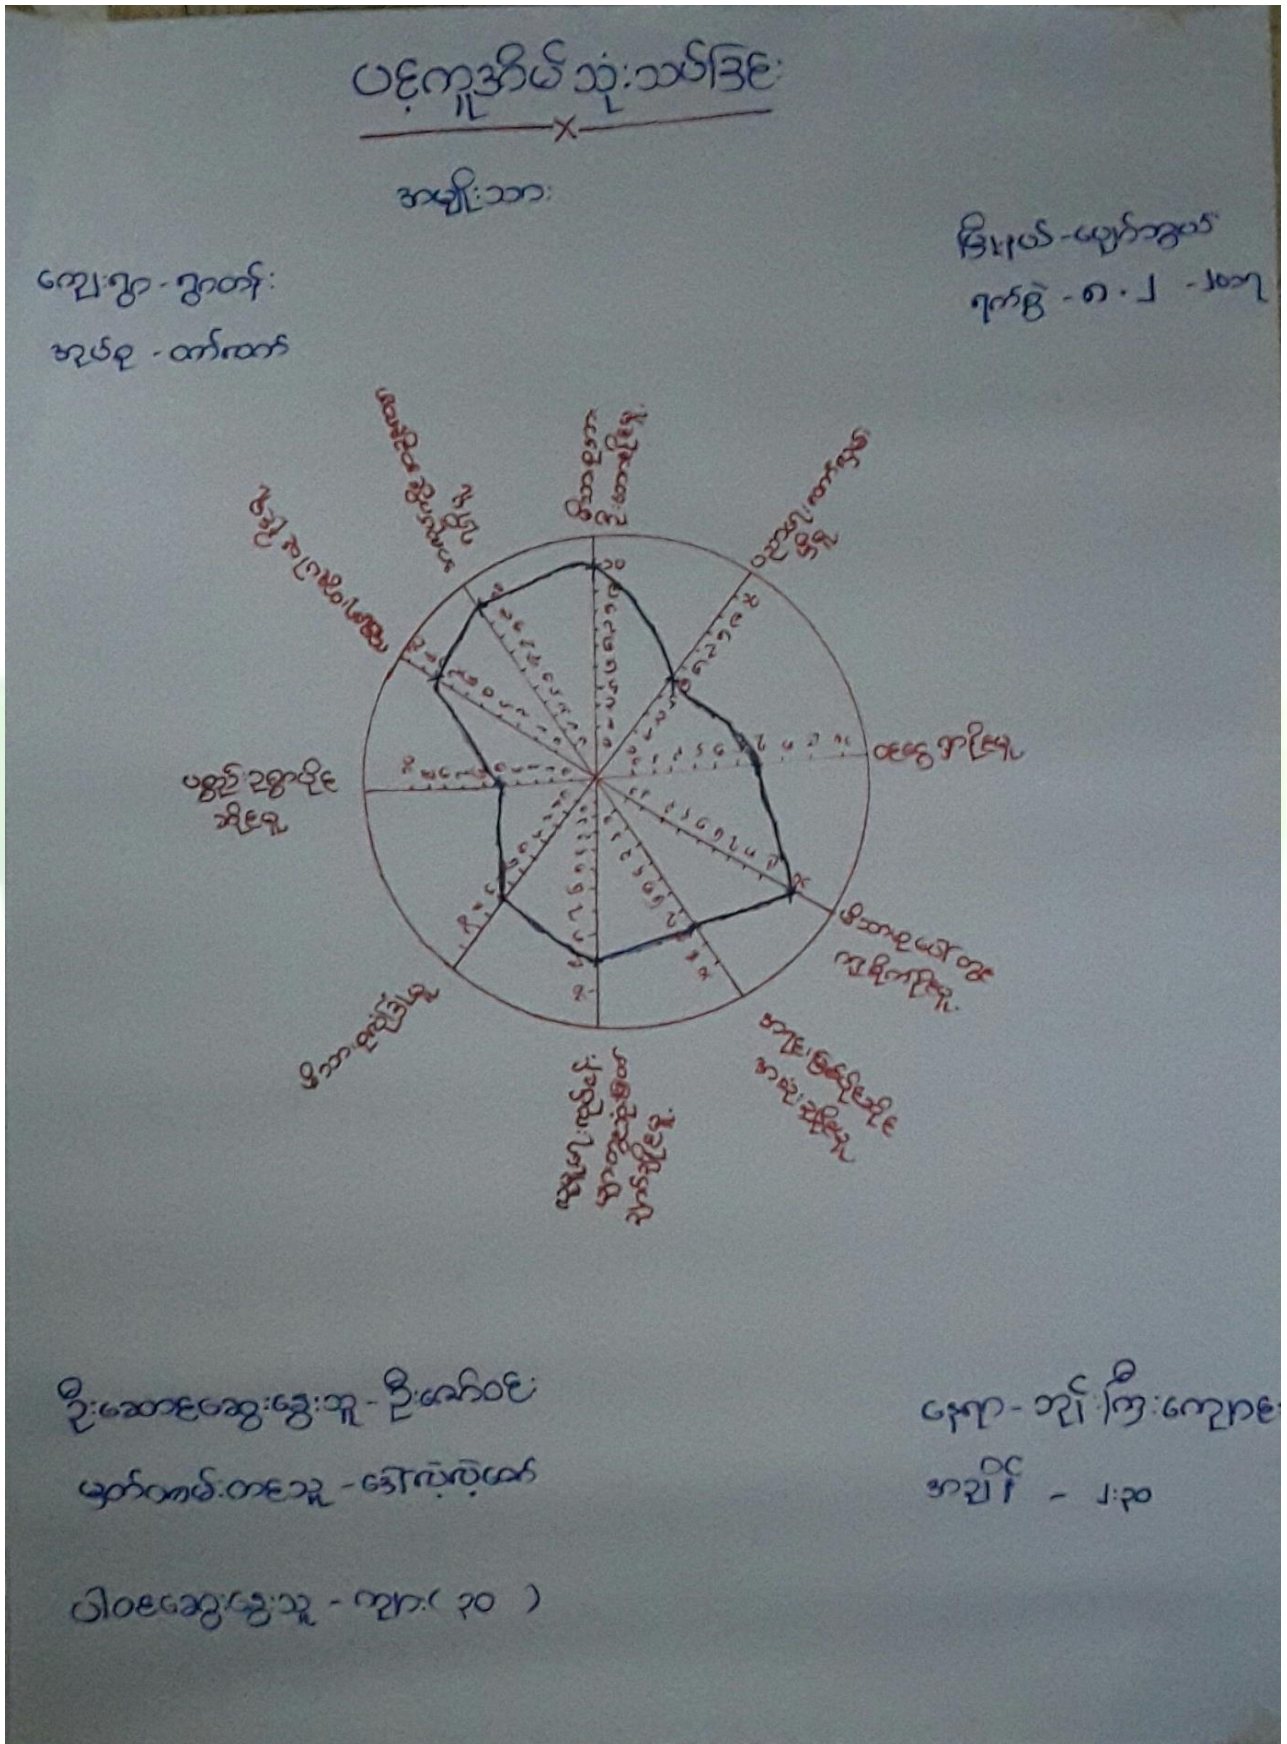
ပင့်ကူအိမ် သုံးသပ်ခြင်း

အမျိုးသား

ကျေးရွာ - ရွာတော်
အုပ်စု - ကော်ကောက်

မြို့နယ် - မော်လမြိုင်
ရက်စွဲ - ၈ . ၂ - ၂၀၁၇

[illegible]
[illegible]
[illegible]
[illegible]
စေတနာ့ဝန်ထမ်း
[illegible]
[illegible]
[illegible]
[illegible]
ပစ္စည်းဥစ္စာပိုင်ဆိုင်မှု

ဦးဆောင်ဆွေးနွေးသူ - ဦးဇော်ဝင်း
မှတ်တမ်းတင်သူ - ဒေါ်ဘုံဘုံထော်
ပါဝင်ဆွေးနွေးသူ - ကျား ( ၁၀ )

နေရာ - ဘုန်းကြီးကျောင်း
အချိန် - ၂:၃၀